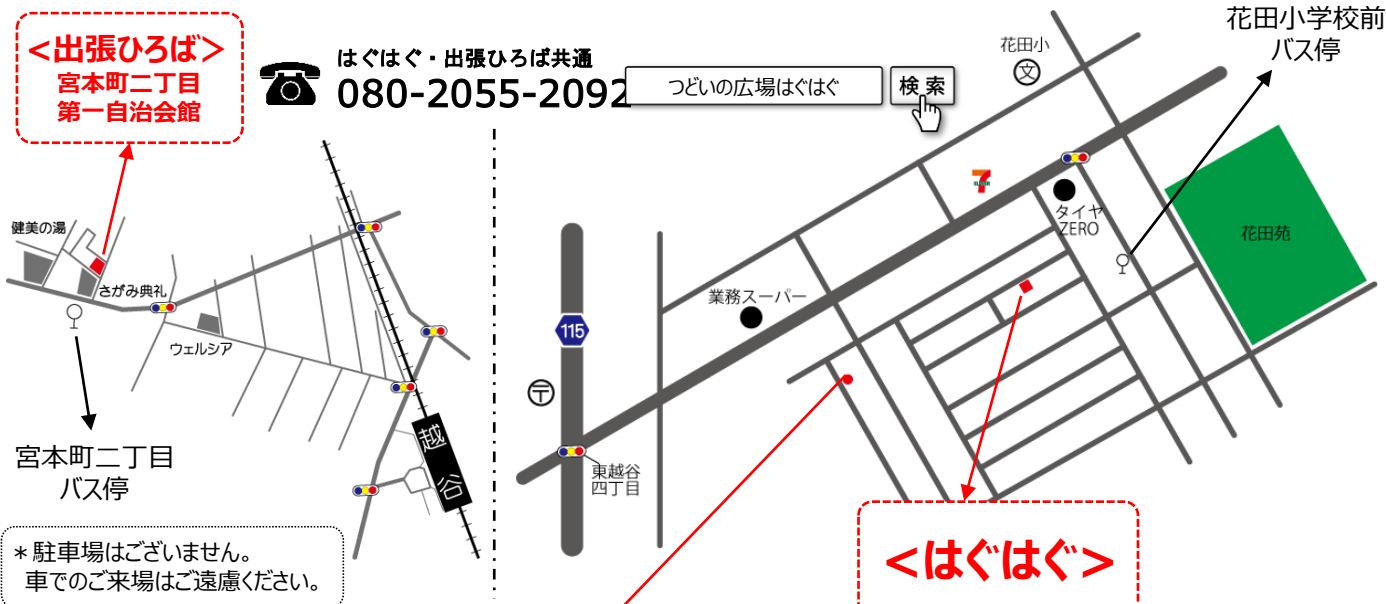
<出張ひろば>
宮本町二丁目
第一自治会館

はぐはぐ・出張ひろば共通
080-2055-2092

つどいの広場はぐはぐ
検索

花田小
花田小学校前
バス停

タイヤ
ZERO

花田苑

健美の湯
さがみ典礼
ウェルシア

宮本町二丁目
バス停

越谷

115

業務スーパー

東越谷
四丁目

＊駐車場はございません。
車でのご来場はご遠慮ください。

<はぐはぐ>